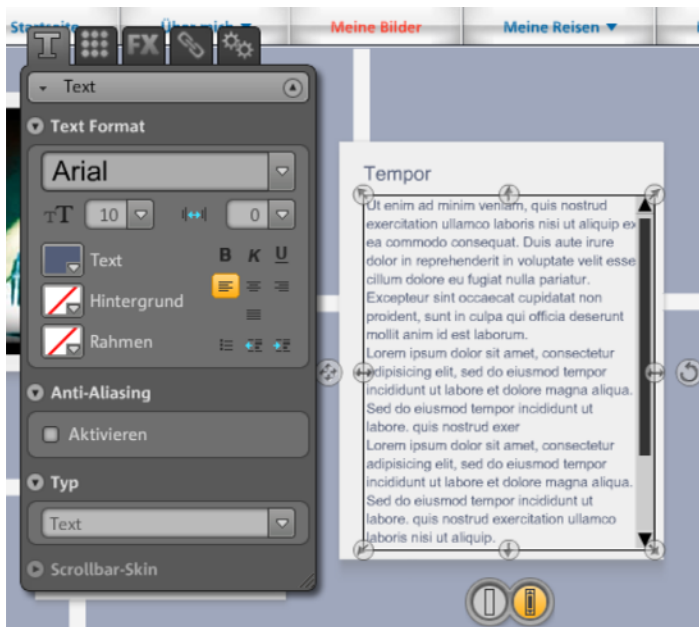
Startseite Über mich ▼ Meine Bilder Meine Reisen ▼

FX

Text

Text Format

Arial

10

0

Text

B K U

Hintergrund

Rahmen

Anti-Aliasing

Aktivieren

Typ

Text

Scrollbar-Skin

Tempor

Ut enim ad minim veniam, quis nostrud exercitation ullamco laboris nisi ut aliquip ex ea commodo consequat. Duis aute irure dolor in reprehenderit in voluptate velit esse cillum dolore eu fugiat nulla pariatur. Excepteur sint occaecat cupidatat non proident, sunt in culpa qui officia deserunt mollit anim id est laborum.
Lorem ipsum dolor sit amet, consectetur adipisicing elit, sed do eiusmod tempor incididunt ut labore et dolore magna aliqua. Sed do eiusmod tempor incididunt ut labore. quis nostrud exer
Lorem ipsum dolor sit amet, consectetur adipisicing elit, sed do eiusmod tempor incididunt ut labore et dolore magna aliqua. Sed do eiusmod tempor incididunt ut labore. quis nostrud exercitation ullamco laboris nisi ut aliquip.